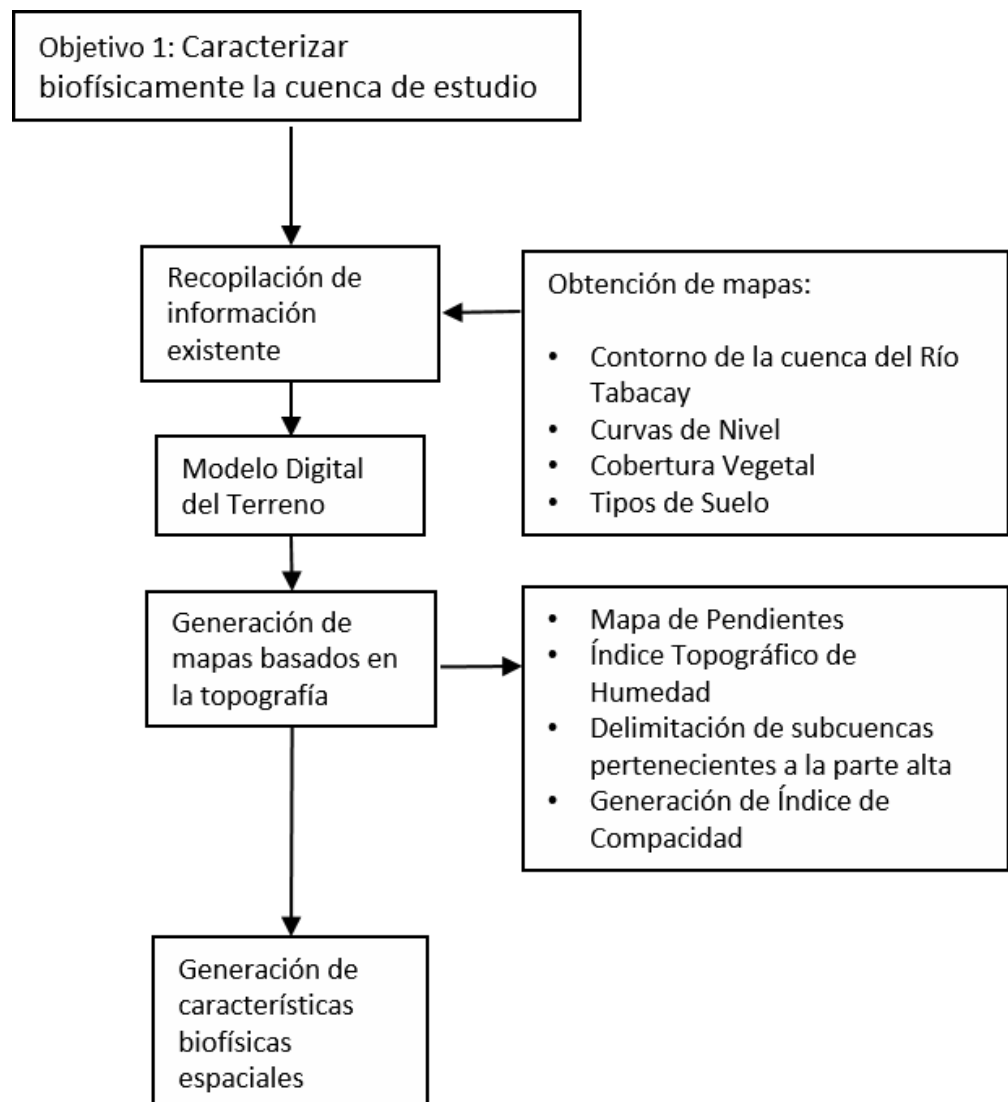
Objetivo 1: Caracterizar biofísicamente la cuenca de estudio

Recopilación de información existente

Obtención de mapas:

- Contorno de la cuenca del Río Tabacay
- Curvas de Nivel
- Cobertura Vegetal
- Tipos de Suelo

Modelo Digital del Terreno

Generación de mapas basados en la topografía

- Mapa de Pendientes
- Índice Topográfico de Humedad
- Delimitación de subcuencas pertenecientes a la parte alta
- Generación de Índice de Compacidad

Generación de características biofísicas espaciales